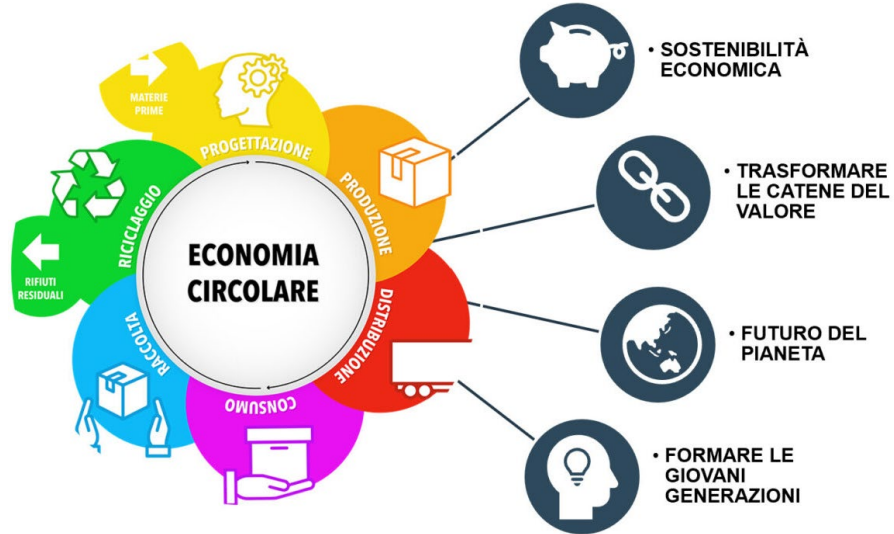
MATERIE PRIME

PROGETTAZIONE

PRODUZIONE

DISTRIBUZIONE

CONSUMO

RACCOLTA

RICICLAGGIO

RIFIUTI RESIDUALI

ECONOMIA CIRCOLARE

• SOSTENIBILITÀ ECONOMICA

• TRASFORMARE LE CATENE DEL VALORE

• FUTURO DEL PIANETA

• FORMARE LE GIOVANI GENERAZIONI